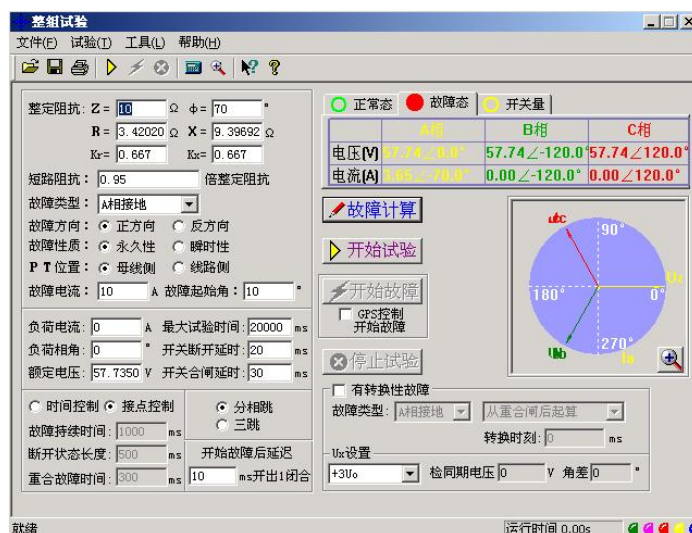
整组试验
文件(F) 试验(T) 工具(L) 帮助(H)

整定阻抗：Z = 10 Ω φ = 70 °
R = 3.42020 Ω X = 9.39692 Ω
Kr = 0.667 Kx = 0.667
短路阻抗：0.95 倍整定阻抗
故障类型：A相接地
故障方向：正方向 反方向
故障性质：永久性 瞬时性
P T 位置：母线侧 线路侧
故障电流：10 A 故障起始角：10 °

负荷电流：0 A 最大试验时间：20000 ms
负荷相角：0 ° 开关断开延时：20 ms
额定电压：57.7350 V 开关合闸延时：30 ms

时间控制 接点控制
故障持续时间：1000 ms
断开状态长度：500 ms
重合故障时间：300 ms
分相跳
三跳
开始故障后延迟
10 ms开出1闭合

正常态 故障态 开关量

| | A相 | B相 | C相 |
|---|---|---|---|
| 电压[V] | 57.74∠0.0° | 57.74∠-120.0° | 57.74∠120.0° |
| 电流[A] | 3.65∠-70.0° | 0.00∠-120.0° | 0.00∠120.0° |

故障计算
开始试验
开始故障
GPS控制开始故障
停止试验

Uc 90° Uc 180° 0° Ub 270° Ia

有转换性故障
故障类型：A相接地 从重合闸后起算
转换时刻：0 ms
Ux设置
+3U0 检同期电压 0 V 角差 0 °

就绪 运行时间 0.00s